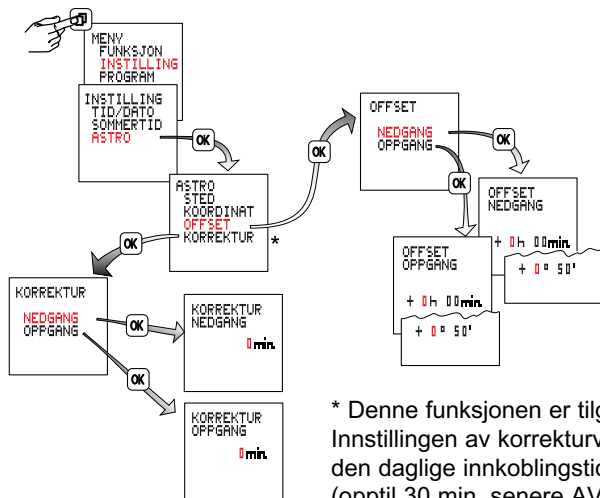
MENY
FUNKSJON
INSTILLING
PROGRAM

INSTILLING
TID/DATO
SOMMERTID
ASTRO

OK

ASTRO
STED
KOORDINAT
OFFSET
KORREKTUR

*

OK

OK

OFFSET

NEDGANG
OPPGANG

OK

OK

OFFSET
NEDGANG

+ 0h 00min.

+ 0° 50'

OFFSET
OPPGANG

+ 0h 00min.

+ 0° 50'

KORREKTUR

NEDGANG
OPPGANG

OK

KORREKTUR
NEDGANG

0min.

OK

KORREKTUR
OPPGANG

0min.

* Denne funksjonen er tilg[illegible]
Innstillingen av korrekturv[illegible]
den daglige innkoblingstid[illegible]
(opptil 30 min. senere AV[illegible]